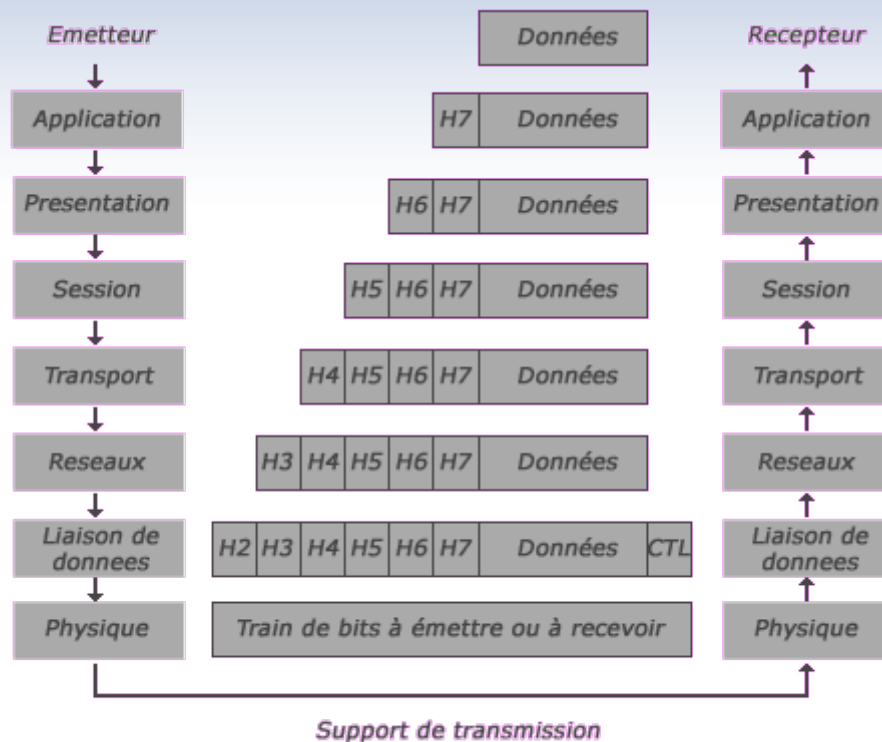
Emetteur

Application

Presentation

Session

Transport

Reseaux

Liaison de donnees

Physique

Données

| H7 | Données |
|---|---|

| H6 | H7 | Données |
|---|---|---|

| H5 | H6 | H7 | Données |
|---|---|---|---|

| H4 | H5 | H6 | H7 | Données |
|---|---|---|---|---|

| H3 | H4 | H5 | H6 | H7 | Données |
|---|---|---|---|---|---|

| H2 | H3 | H4 | H5 | H6 | H7 | Données | CTL |
|---|---|---|---|---|---|---|---|

Train de bits à émettre ou à recevoir

Recepteur

Application

Presentation

Session

Transport

Reseaux

Liaison de donnees

Physique

Support de transmission